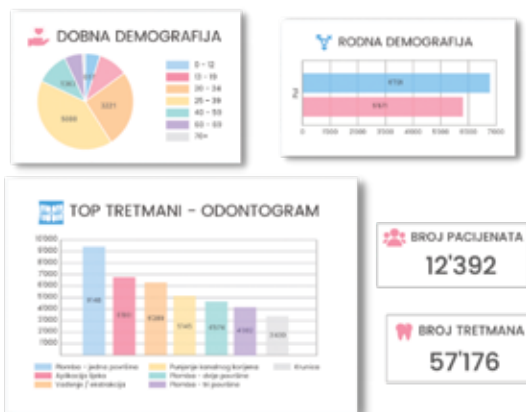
DOBNA DEMOGRAFIJA

0 - 12
13 - 19
20 - 24
25 - 39
40 - 53
60 - 69
70+

5221
5689
7361

RODNA DEMOGRAFIJA

Ž

6736
5971

0 1000 2000 3000 4000 5000 6000 7000

TOP TRETMANI - ODONTOGRAM

10000
9000
8000
7000
6000
5000
4000
3000
2000
1000
0

9146
6761
6286
5145
4574
4102
3409

Plombe - jedna površina
Aplikacija lijeka
Vađenje / ekstrakcija
Punjenje kanalnog korijena
Plombe - dvije površine
Plombe - tri površine
Krunice

BROJ PACIJENATA
12'392

BROJ TRETMANA
57'176